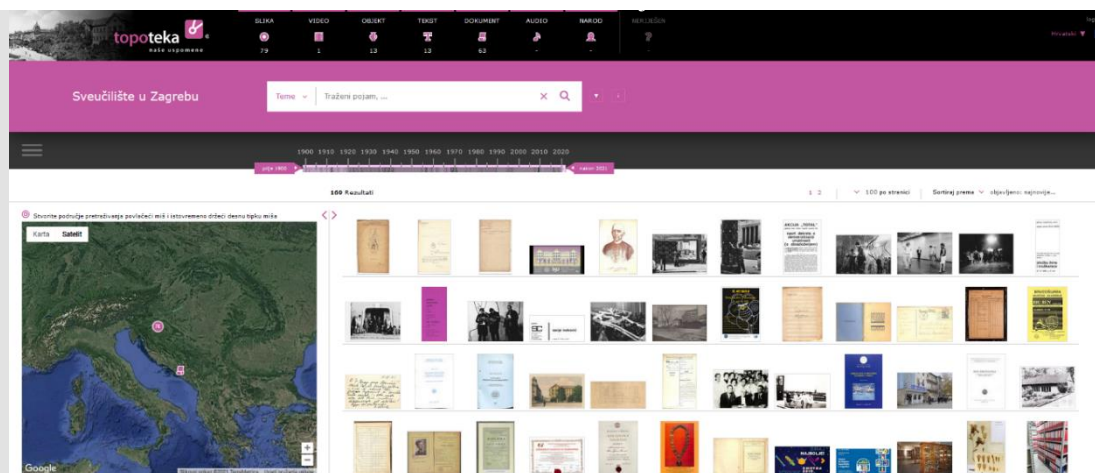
topoteka
naše uspomene

SLIKA
79
VIDEO
1
OBJEKT
13
TEKST
13
DOKUMENT
63
AUDIO
-
NAROD
-
NERIJEŠEN
-

Prijava

Sveučilište u Zagrebu

Teme
Traženi pojam, ...

1900 1910 1920 1930 1940 1950 1960 1970 1980 1990 2000 2010 2020
prije 1900
nakon 2021

169 Rezultati

1 2
100 po stranici
Sortiraj prema
objavljeno: najnovije...

Stvorite područje pretraživanja povlačeći miš i istovremeno držeći desnu tipku miša

Karta
Satelit

Google